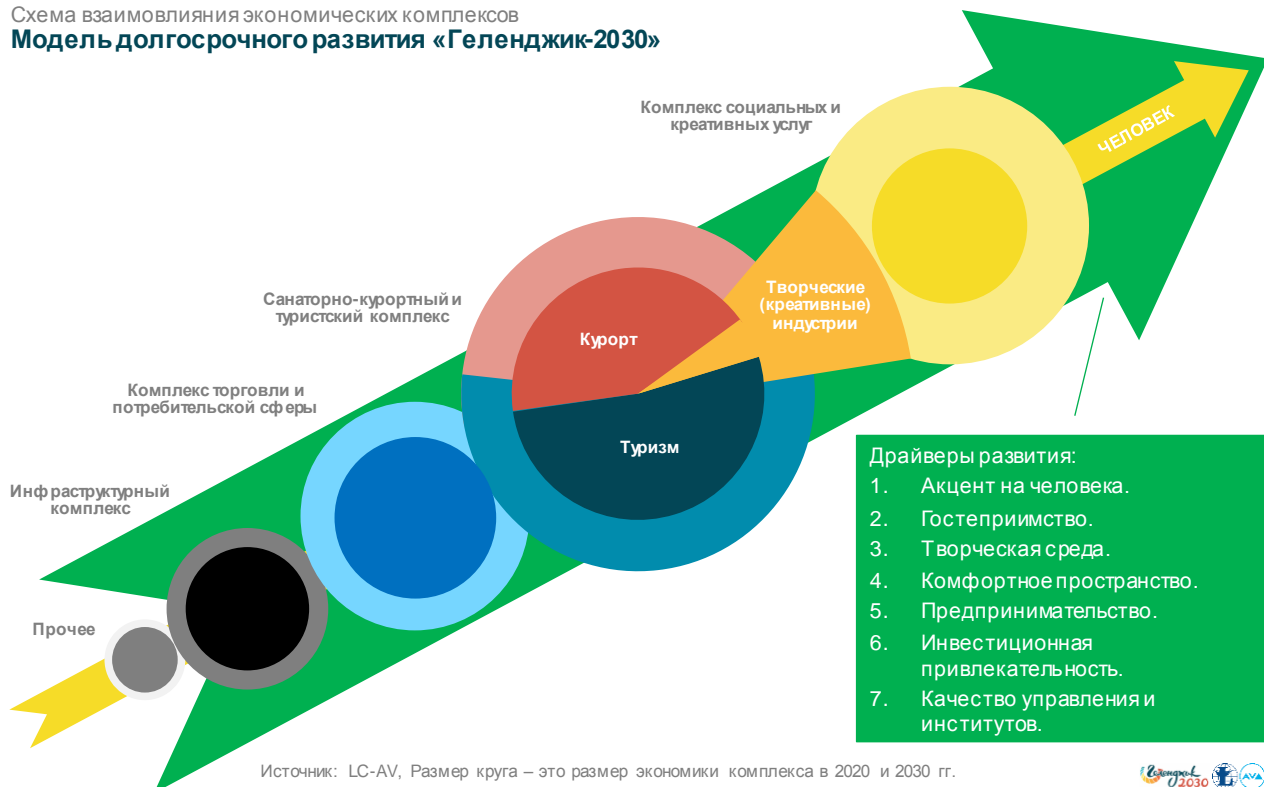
Схема взаимовлияния экономических комплексов
Модель долгосрочного развития «Геленджик-2030»

Комплекс социальных и креативных услуг

ЧЕЛОВЕК

Санаторно-курортный и туристский комплекс

Творческие (креативные) индустрии

Курорт

Комплекс торговли и потребительской сферы

Туризм

Инфраструктурный комплекс

Прочее

Драйверы развития:
1. Акцент на человека.
2. Гостеприимство.
3. Творческая среда.
4. Комфортное пространство.
5. Предпринимательство.
6. Инвестиционная привлекательность.
7. Качество управления и институтов.

Источник: LC-AV, Размер круга – это размер экономики комплекса в 2020 и 2030 гг.

Геленджик 2030 AVA